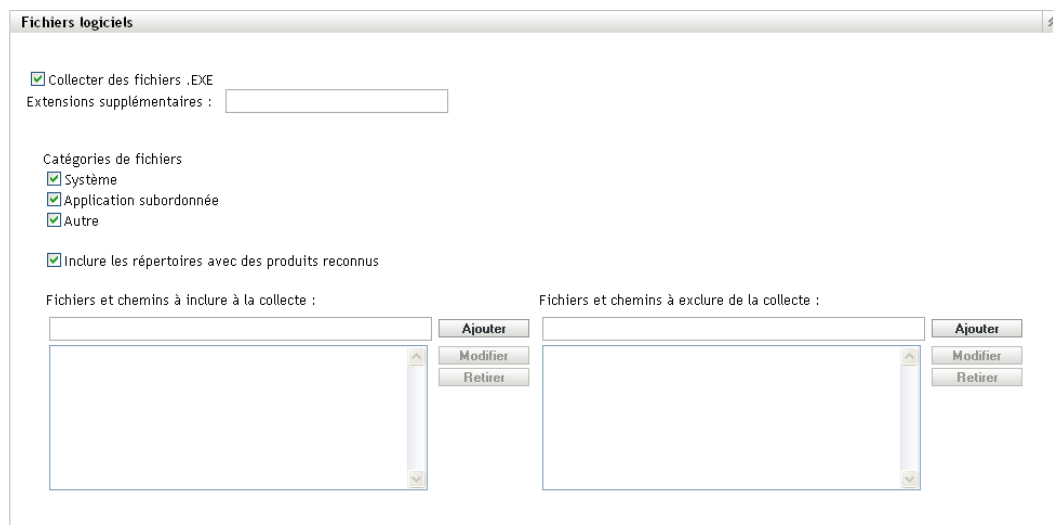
Fichiers logiciels

Collecter des fichiers .EXE
Extensions supplémentaires :

Catégories de fichiers
Système
Application subordonnée
Autre

Inclure les répertoires avec des produits reconnus

Fichiers et chemins à inclure à la collecte :

Ajouter
Modifier
Retirer

Fichiers et chemins à exclure de la collecte :

Ajouter
Modifier
Retirer